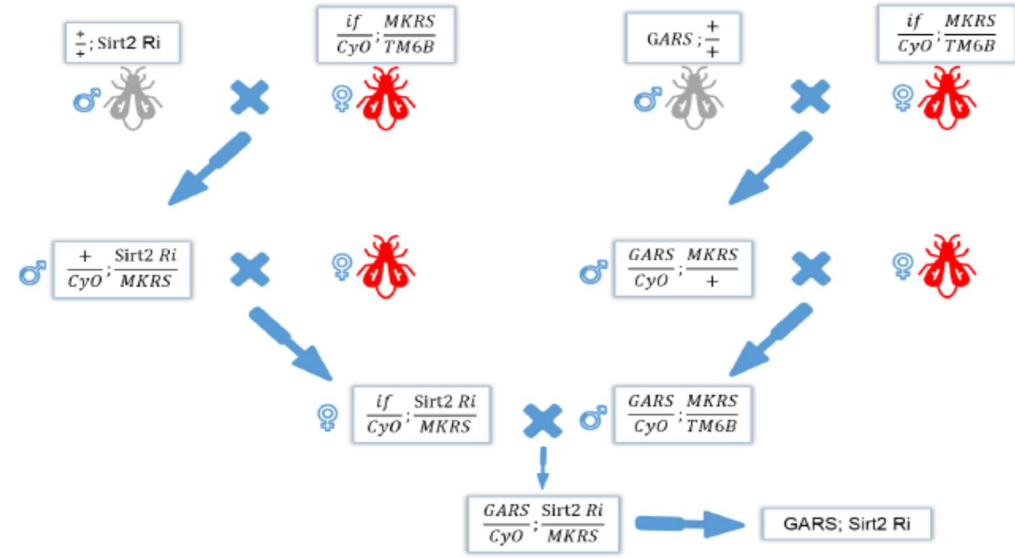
$\frac{+}{+}$; Sirt2 Ri

$\frac{if}{CyO};\frac{MKRS}{TM6B}$

GARS ; $\frac{+}{+}$

$\frac{if}{CyO};\frac{MKRS}{TM6B}$

♂ ♀ ♂ ♀

♂ $\frac{+}{CyO};\frac{\text{Sirt2 } Ri}{MKRS}$

♀

♂ $\frac{GARS}{CyO};\frac{MKRS}{+}$

♀

♀ $\frac{if}{CyO};\frac{\text{Sirt2 } Ri}{MKRS}$

♂ $\frac{GARS}{CyO};\frac{MKRS}{TM6B}$

$\frac{GARS}{CyO};\frac{\text{Sirt2 } Ri}{MKRS}$

GARS; Sirt2 Ri